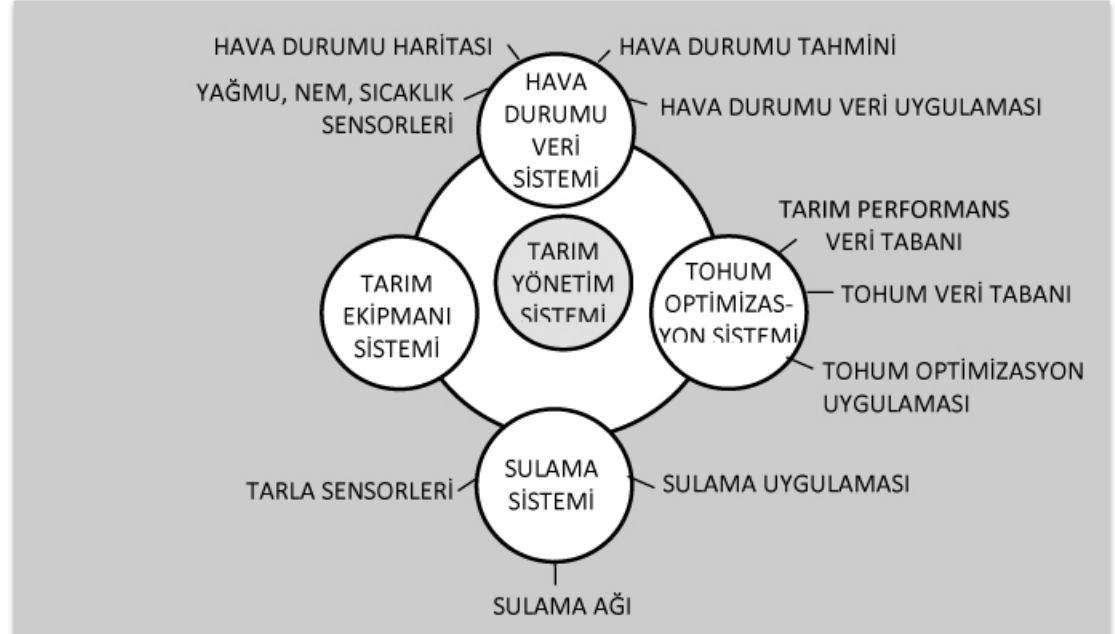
HAVA DURUMU HARİTASI
HAVA DURUMU TAHMİNİ
YAĞMU, NEM, SICAKLIK SENSORLERİ
HAVA DURUMU VERİ SİSTEMİ
HAVA DURUMU VERİ UYGULAMASI
TARIM PERFORMANS VERİ TABANI
TARIM YÖNETİM SİSTEMİ
TARIM EKİPMANI SİSTEMİ
TOHUM OPTİMİZASYON SİSTEMİ
TOHUM VERİ TABANI
TOHUM OPTİMİZASYON UYGULAMASI
TARLA SENSORLERİ
SULAMA SİSTEMİ
SULAMA UYGULAMASI
SULAMA AĞI